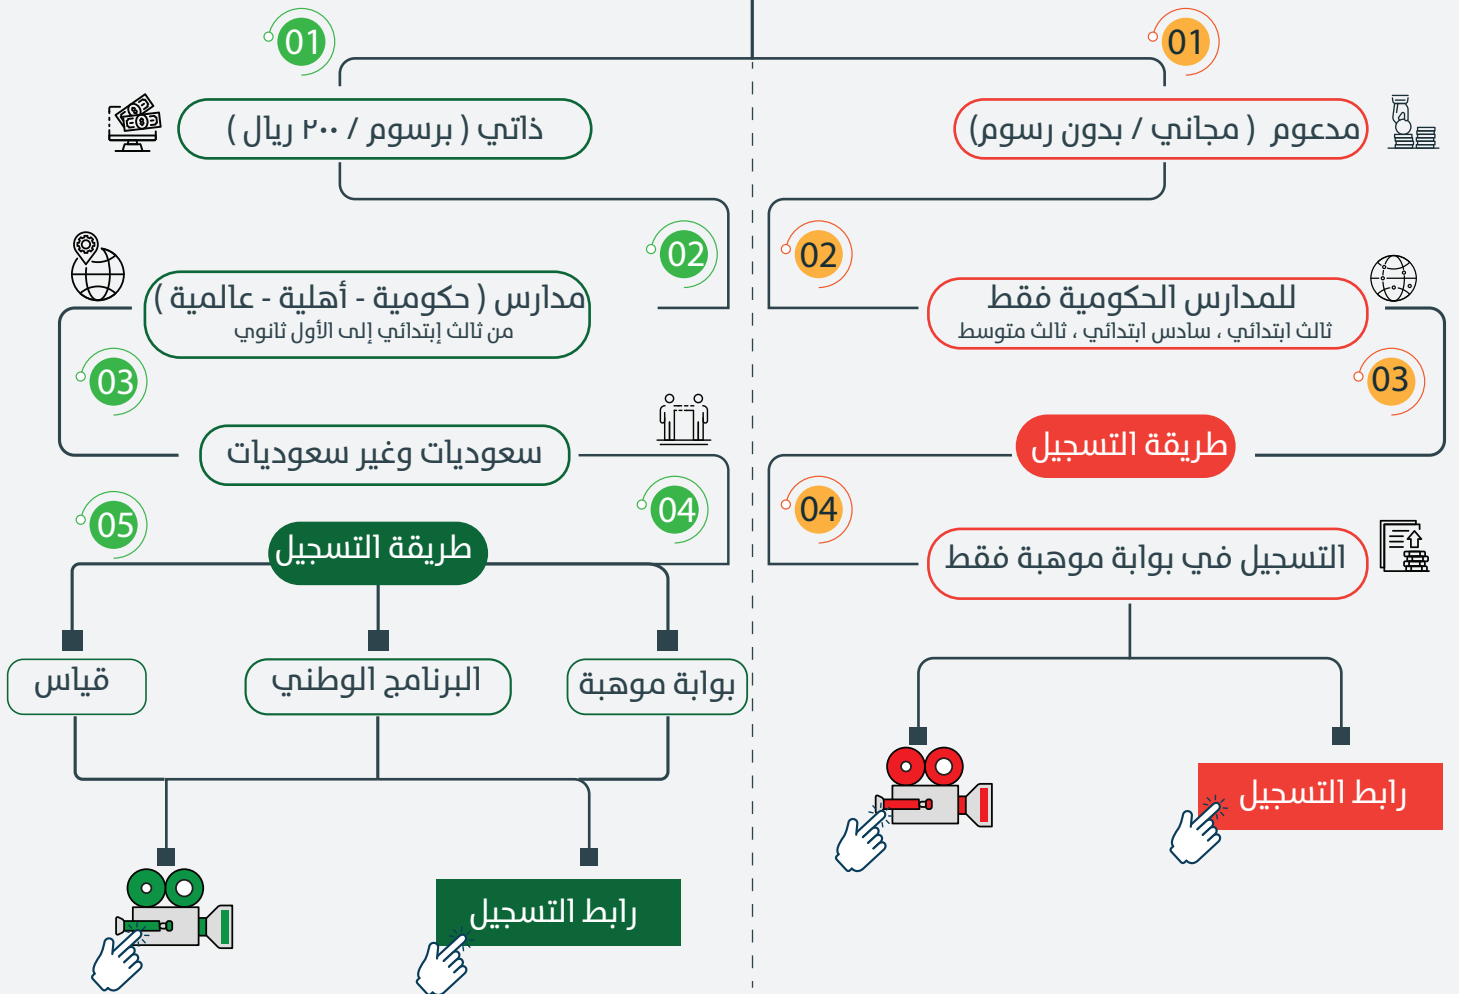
01
مدعوم ( مجاني / بدون رسوم)

02
للمدارس الحكومية فقط
ثالث ابتدائي ، سادس ابتدائي ، ثالث متوسط

03
طريقة التسجيل

04
التسجيل في بوابة موهبة فقط

رابط التسجيل

01
ذاتي ( برسوم / ٢٠٠ ريال )

02
مدارس ( حكومية - أهلية - عالمية )
من ثالث إبتدائي إلى الأول ثانوي

03
سعوديات وغير سعوديات

04

05
طريقة التسجيل

بوابة موهبة
البرنامج الوطني
قياس

رابط التسجيل